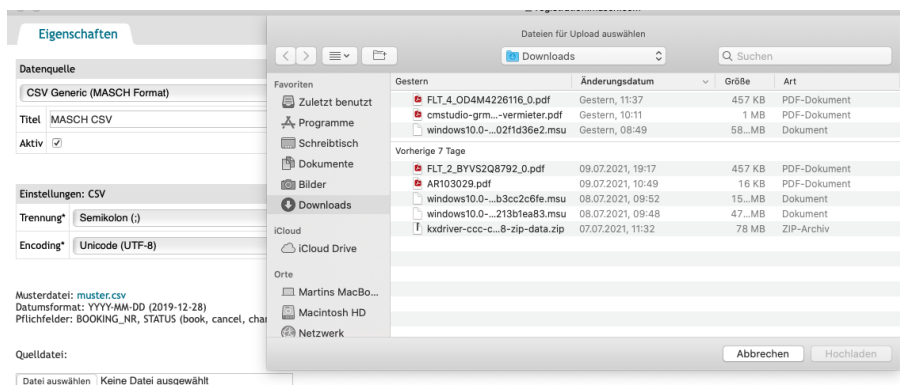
Eigenschaften

Datenquelle

CSV Generic (MASCH Format)

Titel MASCH CSV

Aktiv ✓

Einstellungen: CSV

Trennung* Semikolon (;)

Encoding* Unicode (UTF-8)

Musterdatei: muster.csv
Datumsformat: YYYY-MM-DD (2019-12-28)
Pflichfelder: BOOKING_NR, STATUS (book, cancel, char

Quelldatei:

Datei auswählen Keine Datei ausgewählt

Dateien für Upload auswählen

Downloads

Q Suchen

Favoriten
Zuletzt benutzt
Programme
Schreibtisch
Dokumente
Bilder
Downloads
iCloud
iCloud Drive
Orte
Martins MacBo...
Macintosh HD
Netzwerk

| Gestern | Änderungsdatum | Größe | Art |
|---|---|---|---|
| FLT_4_OD4M4226116_0.pdf | Gestern, 11:37 | 457 KB | PDF-Dokument |
| cmstudio-grm...-vermieter.pdf | Gestern, 10:11 | 1 MB | PDF-Dokument |
| windows10.0-...02f1d36e2.msu | Gestern, 08:49 | 58...MB | Dokument |
| Vorherige 7 Tage | | | |
| FLT_2_BYVS2Q8792_0.pdf | 09.07.2021, 19:17 | 457 KB | PDF-Dokument |
| AR103029.pdf | 09.07.2021, 10:49 | 16 KB | PDF-Dokument |
| windows10.0-...b3cc2c6fe.msu | 08.07.2021, 09:52 | 15...MB | Dokument |
| windows10.0-...213b1ea83.msu | 08.07.2021, 09:48 | 47...MB | Dokument |
| kxdriver-ccc-c...8-zip-data.zip | 07.07.2021, 11:32 | 78 MB | ZIP-Archiv |

Abbrechen Hochladen